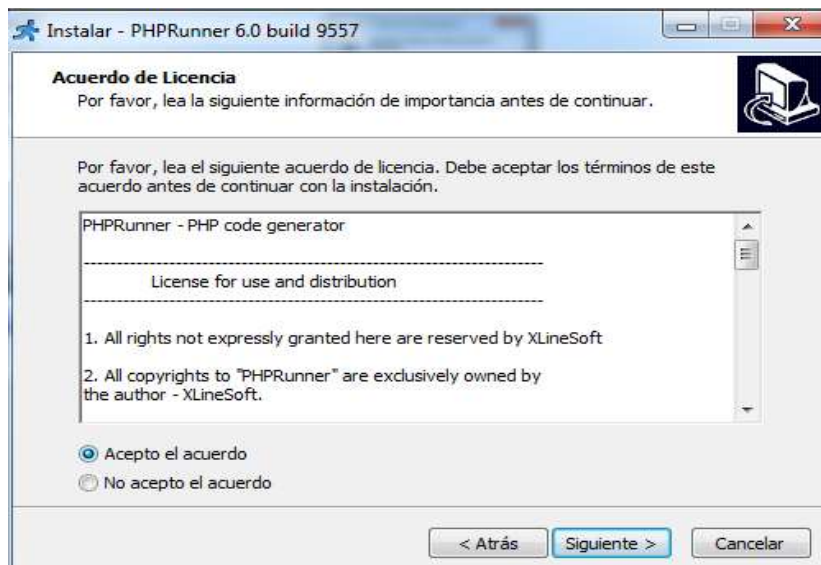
Instalar - PHPRunner 6.0 build 9557

Acuerdo de Licencia
Por favor, lea la siguiente información de importancia antes de continuar.

Por favor, lea el siguiente acuerdo de licencia. Debe aceptar los términos de este acuerdo antes de continuar con la instalación.

PHPRunner - PHP code generator

------------------------------------------------------------------------
License for use and distribution
------------------------------------------------------------------------

1. All rights not expressly granted here are reserved by XLineSoft

2. All copyrights to "PHPRunner" are exclusively owned by the author - XLineSoft.

Acepto el acuerdo
No acepto el acuerdo

< Atrás
Siguiente >
Cancelar